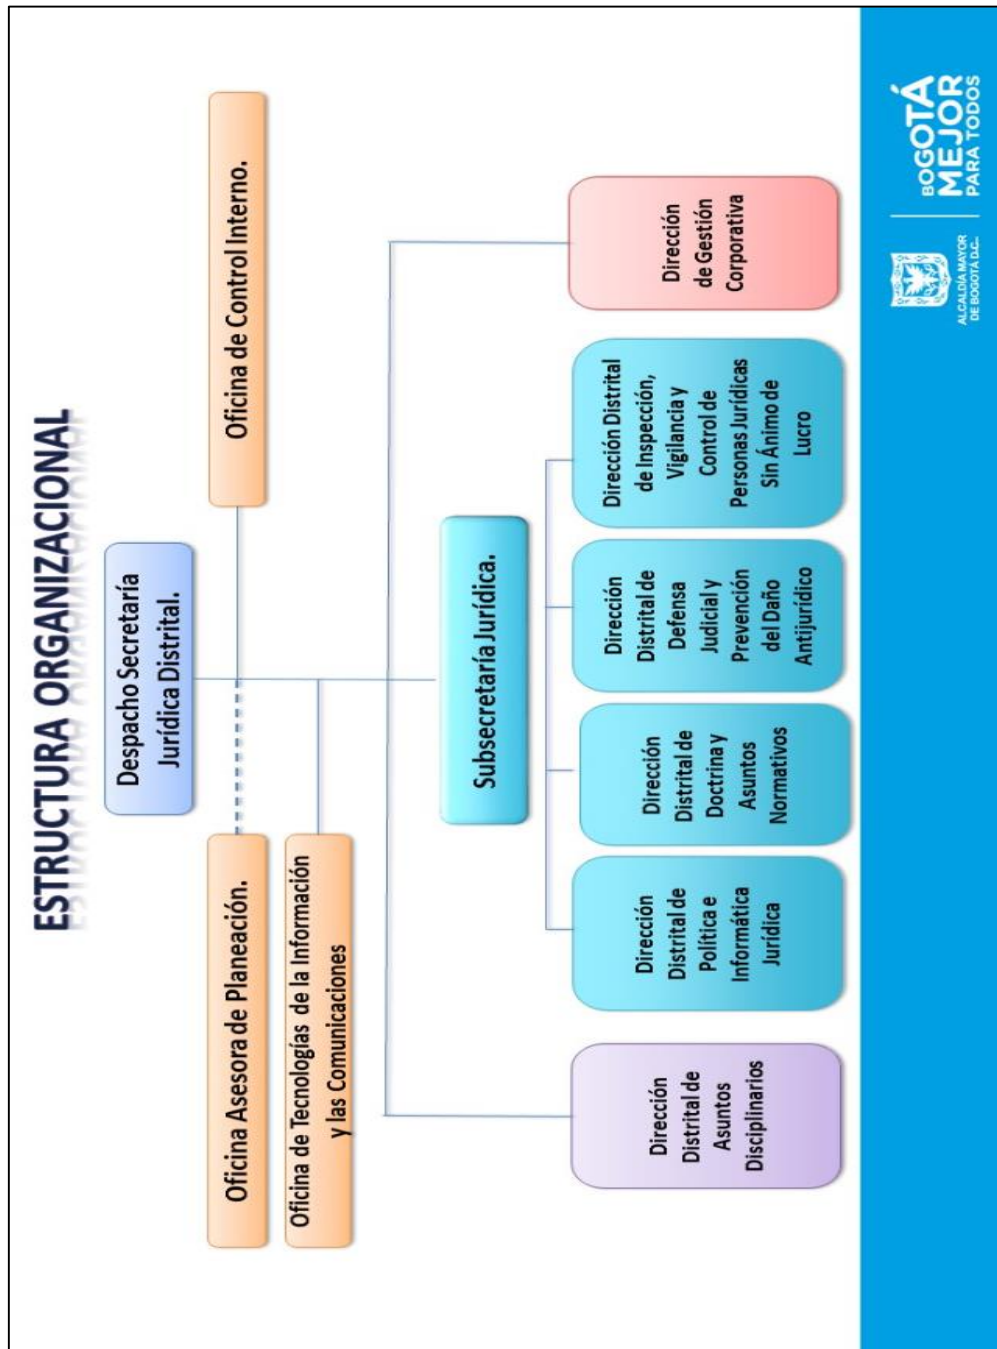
ESTRUCTURA ORGANIZACIONAL

Despacho Secretaría Jurídica Distrital.

Oficina Asesora de Planeación.

Oficina de Control Interno.

Oficina de Tecnologías de la Información y las Comunicaciones

Subsecretaría Jurídica.

Dirección Distrital de Asuntos Disciplinarios

Dirección Distrital de Política e Informática Jurídica

Dirección Distrital de Doctrina y Asuntos Normativos

Dirección Distrital de Defensa Judicial y Prevención del Daño Antijurídico

Dirección Distrital de Inspección, Vigilancia y Control de Personas Jurídicas Sin Ánimo de Lucro

Dirección de Gestión Corporativa

ALCALDÍA MAYOR DE BOGOTÁ D.C.

BOGOTÁ MEJOR PARA TODOS